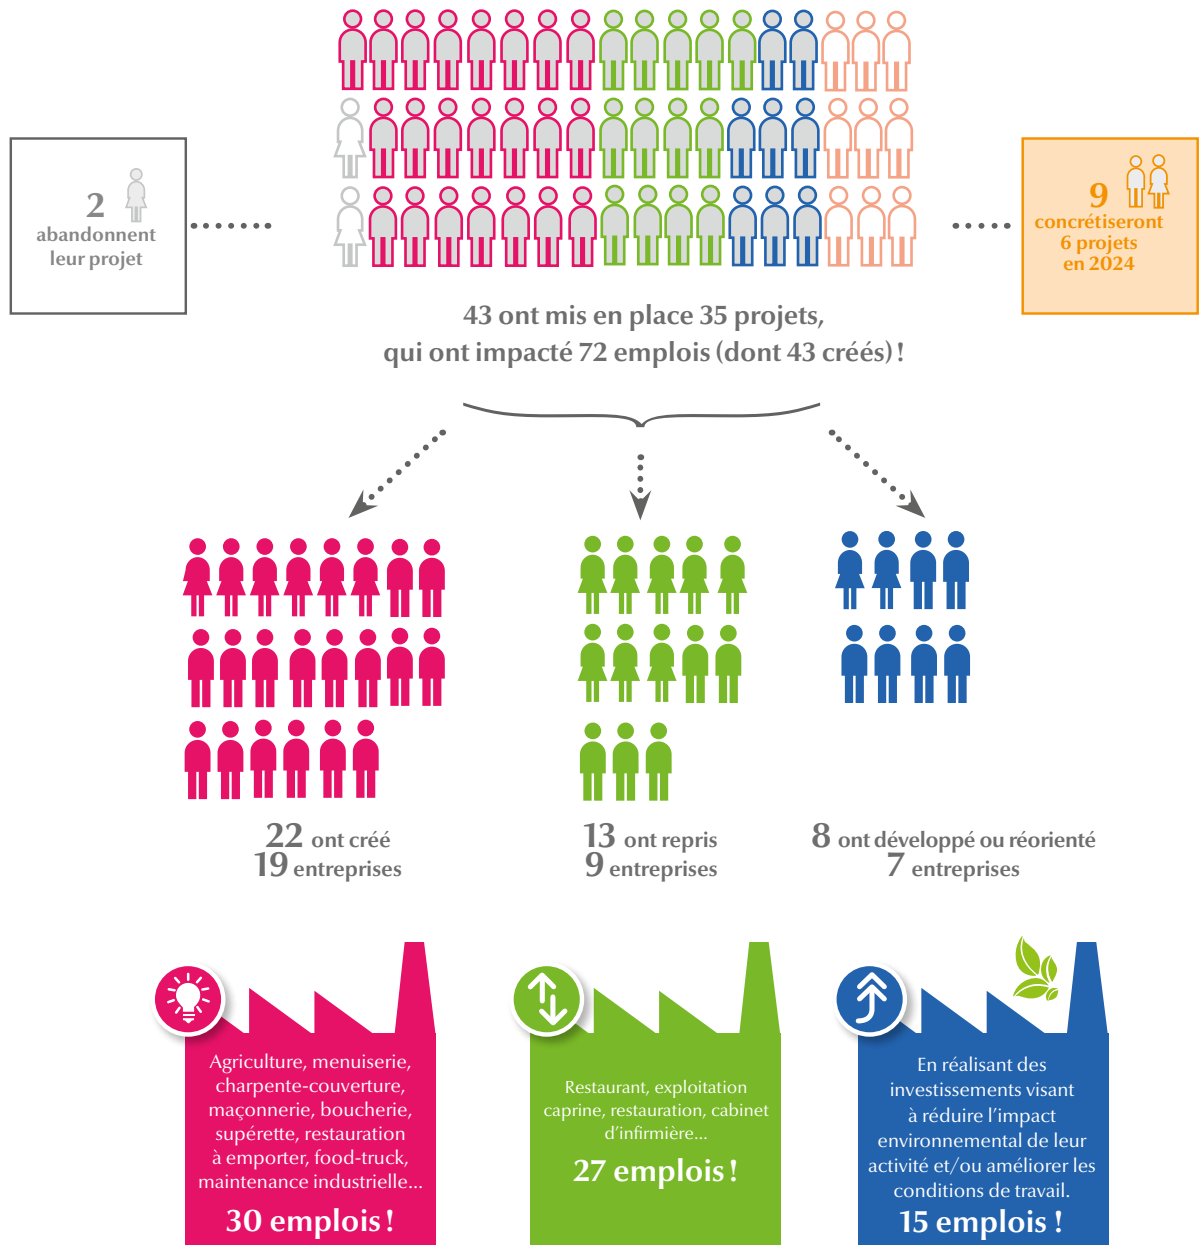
2
abandonnent leur projet

43 ont mis en place 35 projets, qui ont impacté 72 emplois (dont 43 créés) !

9
concrétiseront
6 projets
en 2024

22 ont créé
19 entreprises

13 ont repris
9 entreprises

8 ont développé ou réorienté
7 entreprises

Agriculture, menuiserie, charpente-couverture, maçonnerie, boucherie, supérette, restauration à emporter, food-truck, maintenance industrielle...
30 emplois !

Restaurant, exploitation caprine, restauration, cabinet d'infirmière...
27 emplois !

En réalisant des investissements visant à réduire l'impact environnemental de leur activité et/ou améliorer les conditions de travail.
15 emplois !